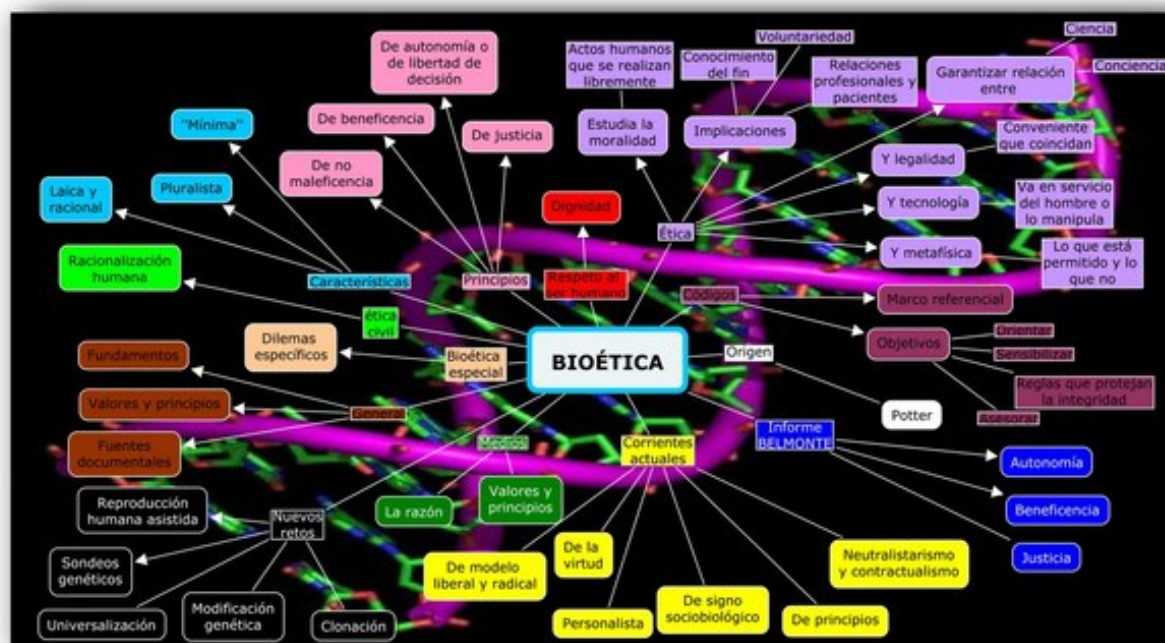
BIOÉTICA

De autonomía o de libertad de decisión

Actos humanos que se realizan libremente

Voluntariedad

Conocimiento del fin

Relaciones profesionales y pacientes

Garantizar relación entre

Ciencia

Conciencia

"Mínima"

De beneficencia

De justicia

Estudia la moralidad

Implicaciones

Conveniente que coincidan

De no maleficencia

Y legalidad

Laica y racional

Pluralista

Dignidad

Y tecnología

Va en servicio del hombre o lo manipula

Ética

Y metafísica

Lo que está permitido y lo que no

Racionalización humana

Características

Principios

Respeto al ser humano

Códigos

Marco referencial

ética civil

Dilemas específicos

Bioética especial

Origen

Objetivos

Orientar

Sensibilizar

Reglas que protejan la integridad

Asesorar

Fundamentos

Valores y principios

General

Potter

Fuentes documentales

Medios

Corrientes actuales

Informe BELMONTE

Autonomía

Beneficencia

Justicia

Reproducción humana asistida

Nuevos retos

La razón

Valores y principios

Sondeos genéticos

De modelo liberal y radical

De la virtud

Neutralistarismo y contractualismo

Universalización

Modificación genética

Clonación

Personalista

De signo sociobiológico

De principios